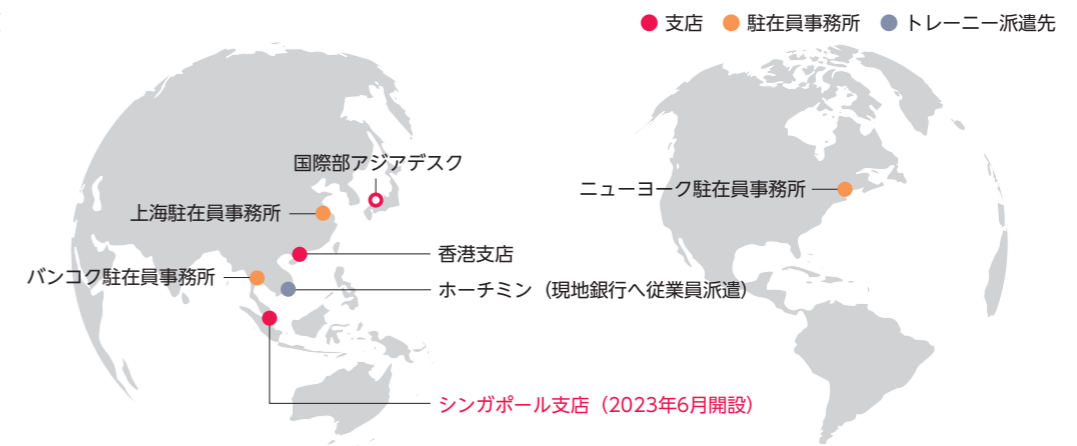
● 支店 ● 駐在員事務所 ● トレーニー派遣先

国際部アジアデスク

上海駐在員事務所

香港支店

バンコク駐在員事務所

ホーチミン（現地銀行へ従業員派遣）

シンガポール支店（2023年6月開設）

ニューヨーク駐在員事務所